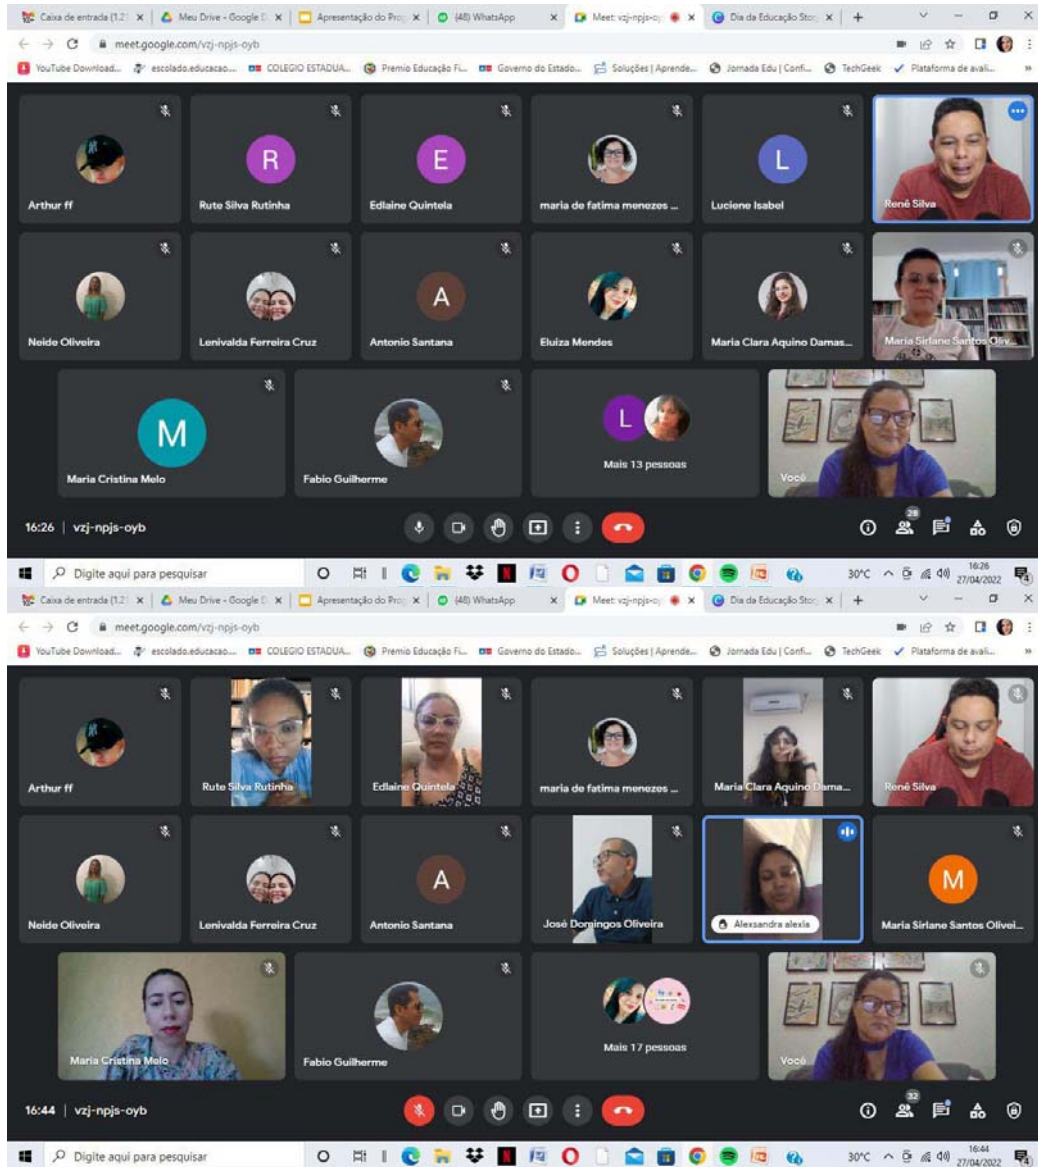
Caixa de entrada (1.2) × | Meu Drive - Google D × | Apresentação do Proj × | (48) WhatsApp × | Meet: vzj-npjs-oy × | Dia da Educação Stor × | +

meet.google.com/vzj-npjs-oyb

YouTube Download... | escolado.educacao... | COLEGIO ESTADUA... | Premio Educação Fi... | Governo do Estado... | Soluções | Aprende... | Jornada Edu | Confi... | TechGeek | Plataforma de avali...

Arthur ff
R
Rute Silva Rutinha
E
Edlaine Quintela
maria de fatima menezes ...
L
Luciene Isabel
Renê Silva
Neide Oliveira
Lenivalda Ferreira Cruz
A
Antonio Santana
Eluiza Mendes
Maria Clara Aquino Damas...
Maria Sirlane Santos Oliv...
M
Maria Cristina Melo
Fabio Guilherme
L
Mais 13 pessoas
Você

16:26 | vzj-npjs-oyb
28

Digite aqui para pesquisar
30°C 16:26 27/04/2022

Caixa de entrada (1.2) × | Meu Drive - Google D × | Apresentação do Proj × | (48) WhatsApp × | Meet: vzj-npjs-oy × | Dia da Educação Stor × | +

meet.google.com/vzj-npjs-oyb

YouTube Download... | escolado.educacao... | COLEGIO ESTADUA... | Premio Educação Fi... | Governo do Estado... | Soluções | Aprende... | Jornada Edu | Confi... | TechGeek | Plataforma de avali...

Arthur ff
Rute Silva Rutinha
Edlaine Quintela
maria de fatima menezes ...
Maria Clara Aquino Dama...
Renê Silva
Neide Oliveira
Lenivalda Ferreira Cruz
A
Antonio Santana
José Domingos Oliveira
Alexsandra alexia
M
Maria Sirlane Santos Olivei...
Maria Cristina Melo
Fabio Guilherme
Mais 17 pessoas
Você

16:44 | vzj-npjs-oyb
32

Digite aqui para pesquisar
30°C 16:44 27/04/2022